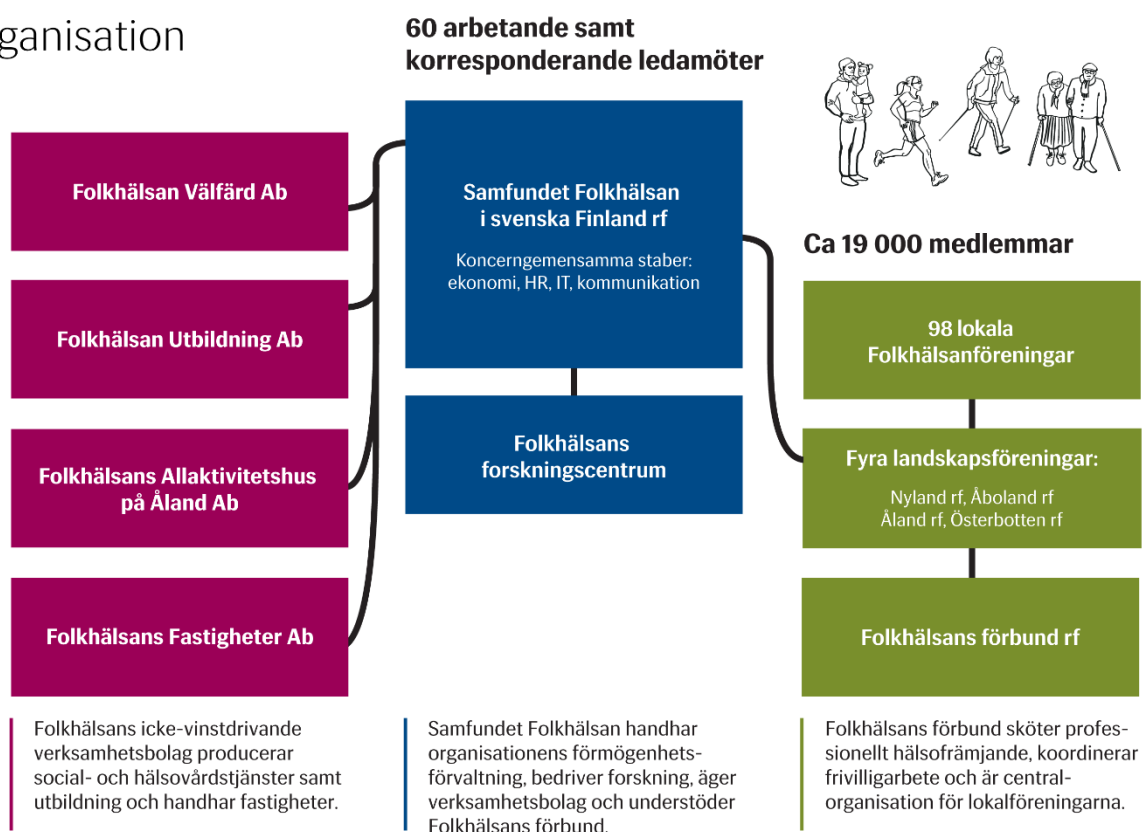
ganisation

60 arbetande samt korresponderande ledamöter

Folkhälsan Välfärd Ab

Folkhälsan Utbildning Ab

Folkhälsans Allaktivitetshus på Åland Ab

Folkhälsans Fastigheter Ab

Samfundet Folkhälsan i svenska Finland rf

Koncerngemensamma staber: ekonomi, HR, IT, kommunikation

Folkhälsans forskningscentrum

Ca 19 000 medlemmar

98 lokala Folkhälsanföreningar

Fyra landskapsföreningar:

Nyland rf, Åboland rf
Åland rf, Österbotten rf

Folkhälsans förbund rf

Folkhälsans icke-vinstdrivande verksamhetsbolag producerar social- och hälsovårdstjänster samt utbildning och handhar fastigheter.

Samfundet Folkhälsan handhar organisationens förmögenhetsförvaltning, bedriver forskning, äger verksamhetsbolag och understöder Folkhälsans förbund.

Folkhälsans förbund sköter professionellt hälsofrämjande, koordinerar frivilligarbete och är centralorganisation för lokalföreningarna.